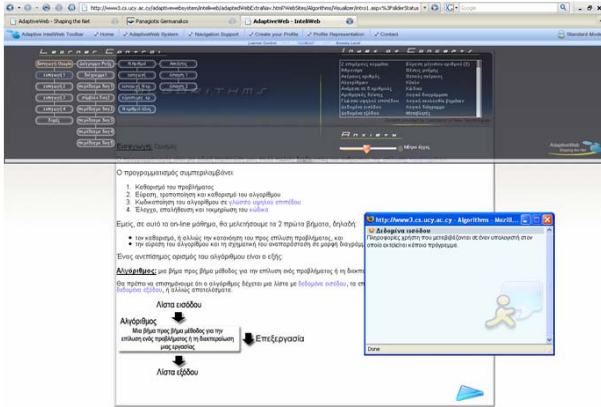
http://www3.cs.ucy.ac.cy/adaptiveweb/system/inteliweb/adaptiveWebExtraNav.html?WebSites/Algorithms/Visualize/intro1.aspx?FolderStatus

AdaptiveWeb - Shaping the Net
Panagiotis Germanakos
AdaptiveWeb - InteliWeb

Adaptive InteliWeb Toolbar
Home
AdaptiveWeb System
Navigation Support
Create your Profile
Profile Representation
Contact
Standard Mode

Learner Control
Index of Concepts
Anxiety
Μέτριο Άγχος

Ο προγραμματισμός συμπεριλαμβάνει:

1. Καθορισμό του προβλήματος
2. Εύρεση, τροποποίηση και καθορισμό του αλγορίθμου
3. Κωδικοποίηση του αλγορίθμου σε γλώσσα υψηλού επιπέδου
4. Έλεγχο, επαλήθευση και τεκμηρίωση του κώδικα

Εμείς, σε αυτό το on-line μάθημα, θα μελετήσουμε τα 2 πρώτα βήματα, δηλαδή:

• τον καθορισμό, ή αλλιώς την κατανόηση του προς επίλυση προβλήματος, και
• την εύρεση του αλγορίθμου και η σχηματική του αναπαράσταση σε μορφή διαγράμ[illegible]

Ένας αναπτάμενος ορισμός του αλγορίθμου είναι ο εξής:

Αλγόριθμος μια βήμα προς βήμα μέθοδος για την επίλυση ενός προβλήματος ή η διεκπ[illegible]

Θα πρέπει να επισημάνουμε ότι ο αλγόριθμος δέχεται μια λίστα με δεδομένα εισόδου, τα επ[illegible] δεδομένα εξόδου, ή αλλιώς αποτελέσματα.

Λίστα εισόδου
Αλγόριθμος
Μια βήμα προς βήμα μέθοδος για την επίλυση ενός προβλήματος ή η διεκπεραίωση μιας εργασίας
Επεξεργασία
Λίστα εξόδου

http://www3.cs.ucy.ac.cy - Algorithms - Mozil...
Δεδομένα εισόδου
Περιγραφικές χρήση που μεταβιβάζονται σε έναν υπολογιστή στον οποίο εκτελείται κάποιο πρόγραμμα.
Done